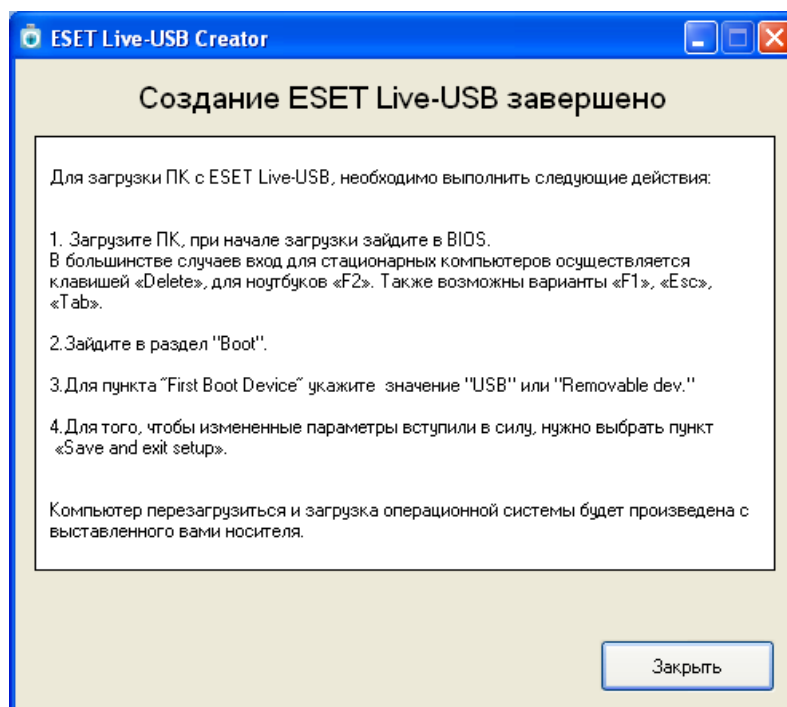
ESET Live-USB Creator

Создание ESET Live-USB завершено

Для загрузки ПК с ESET Live-USB, необходимо выполнить следующие действия:

1. Загрузите ПК, при начале загрузки зайдите в BIOS.
В большинстве случаев вход для стационарных компьютеров осуществляется клавишей «Delete», для ноутбуков «F2». Также возможны варианты «F1», «Esc», «Tab».

2.Зайдите в раздел "Boot".

3.Для пункта "First Boot Device" укажите значение "USB" или "Removable dev."

4.Для того, чтобы измененные параметры вступили в силу, нужно выбрать пункт «Save and exit setup».

Компьютер перезагрузиться и загрузка операционной системы будет произведена с выставленного вами носителя.

Закрыть